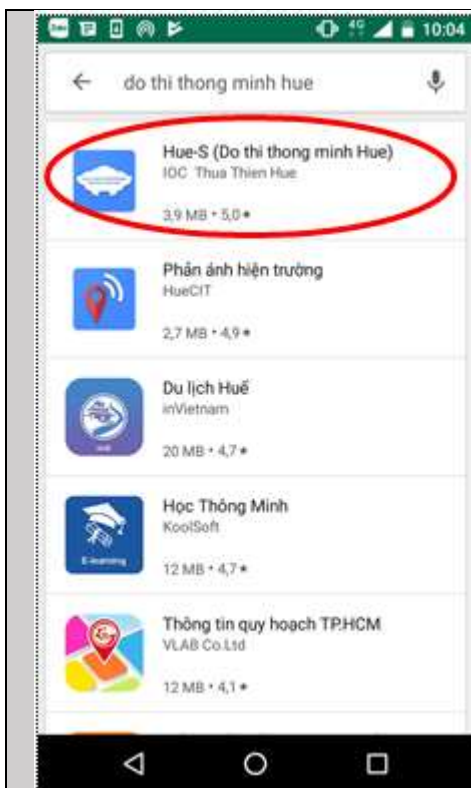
4G 10:04

do thi thong minh hue

Hue-S (Do thi thong minh Hue)
IOC Thua Thien Hue
3,9 MB • 5,0 ★

Phản ánh hiện trường
HueCIT
2,7 MB • 4,9 ★

Du lịch Huế
inVietnam
20 MB • 4,7 ★

Học Thông Minh
KoolSoft
E-learning
12 MB • 4,7 ★

Thông tin quy hoạch TP.HCM
VLAB Co.Ltd
12 MB • 4,1 ★